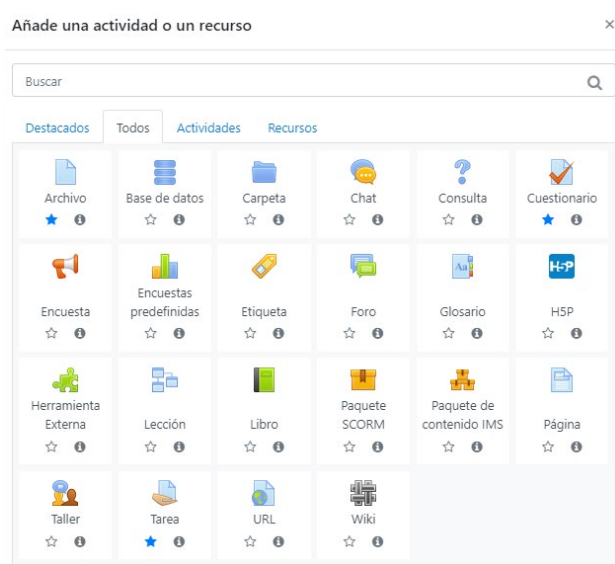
Añade una actividad o un recurso

×

Buscar

Destacados Todos Actividades Recursos

Archivo
Base de datos
Carpeta
Chat
Consulta
Cuestionario
Encuesta
Encuestas predefinidas
Etiqueta
Foro
Glosario
H5P
H-P
Herramienta Externa
Lección
Libro
Paquete SCORM
Paquete de contenido IMS
Página
Taller
Tarea
URL
Wiki